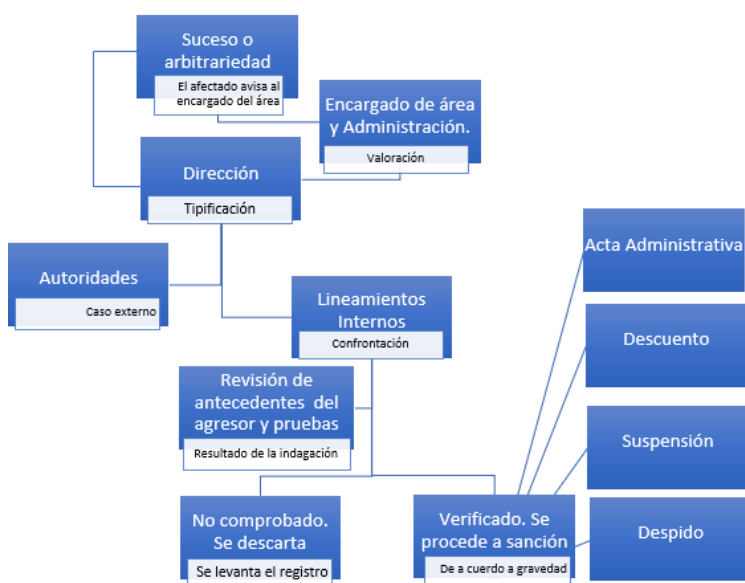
Suceso o arbitrariedad

El afectado avisa al encargado del área

Encargado de área y Administración.

Valoración

Dirección

Tipificación

Autoridades

Caso externo

Lineamientos Internos

Confrontación

Revisión de antecedentes del agresor y pruebas

Resultado de la indagación

No comprobado. Se descarta

Se levanta el registro

Verificado. Se procede a sanción

De a cuerdo a gravedad

Acta Administrativa

Descuento

Suspensión

Despido